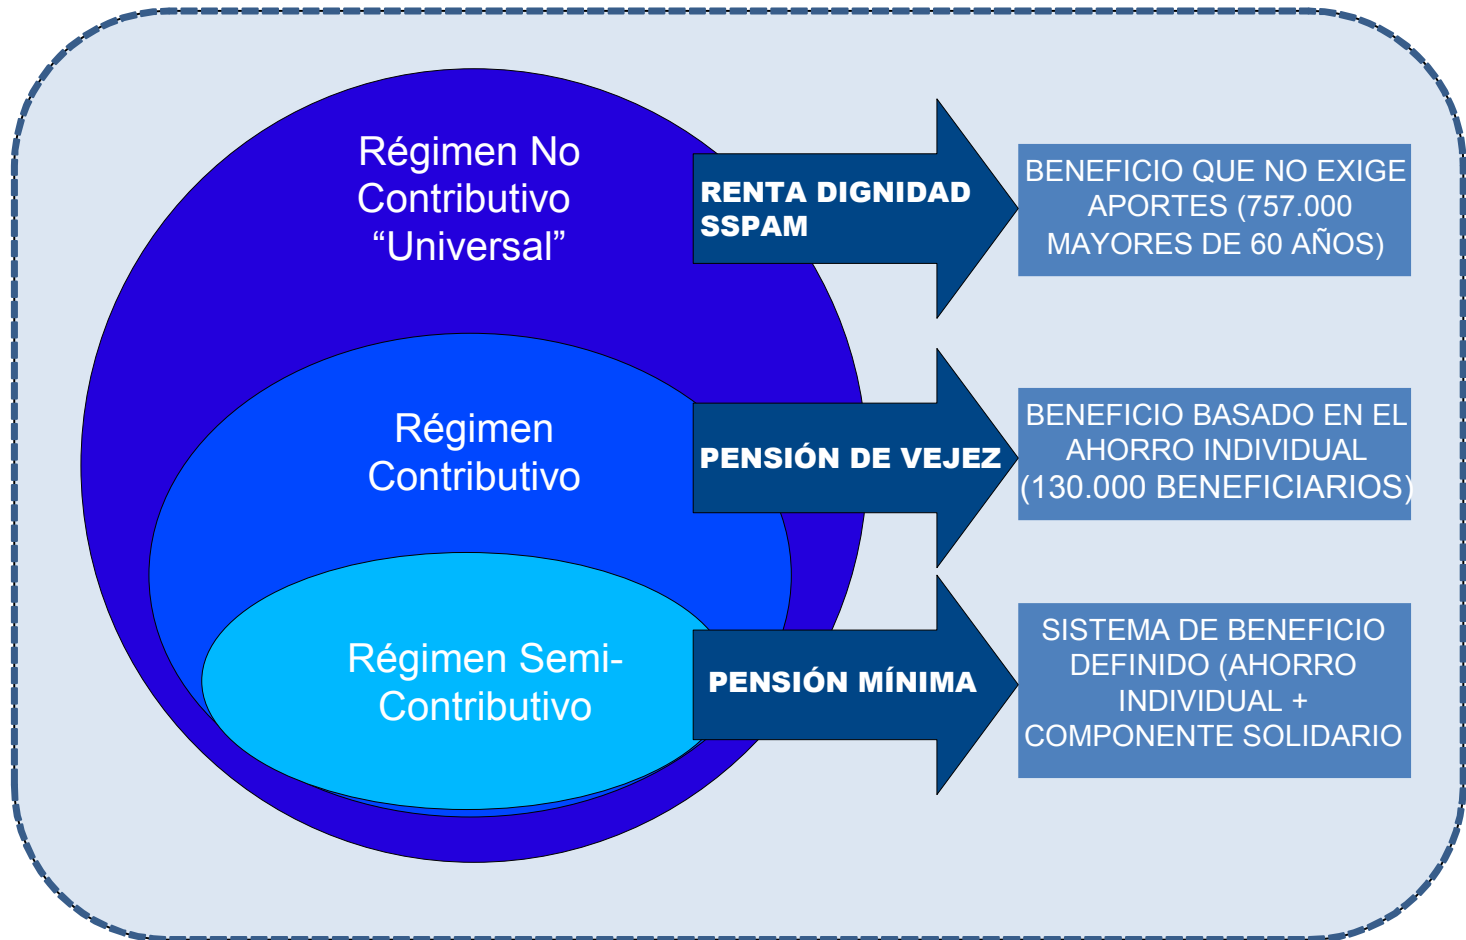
Régimen No Contributivo “Universal”

RENTA DIGNIDAD SSPAM

BENEFICIO QUE NO EXIGE APORTES (757.000 MAYORES DE 60 AÑOS)

Régimen Contributivo

PENSIÓN DE VEJEZ

BENEFICIO BASADO EN EL AHORRO INDIVIDUAL (130.000 BENEFICIARIOS)

Régimen Semi-Contributivo

PENSIÓN MÍNIMA

SISTEMA DE BENEFICIO DEFINIDO (AHORRO INDIVIDUAL + COMPONENTE SOLIDARIO